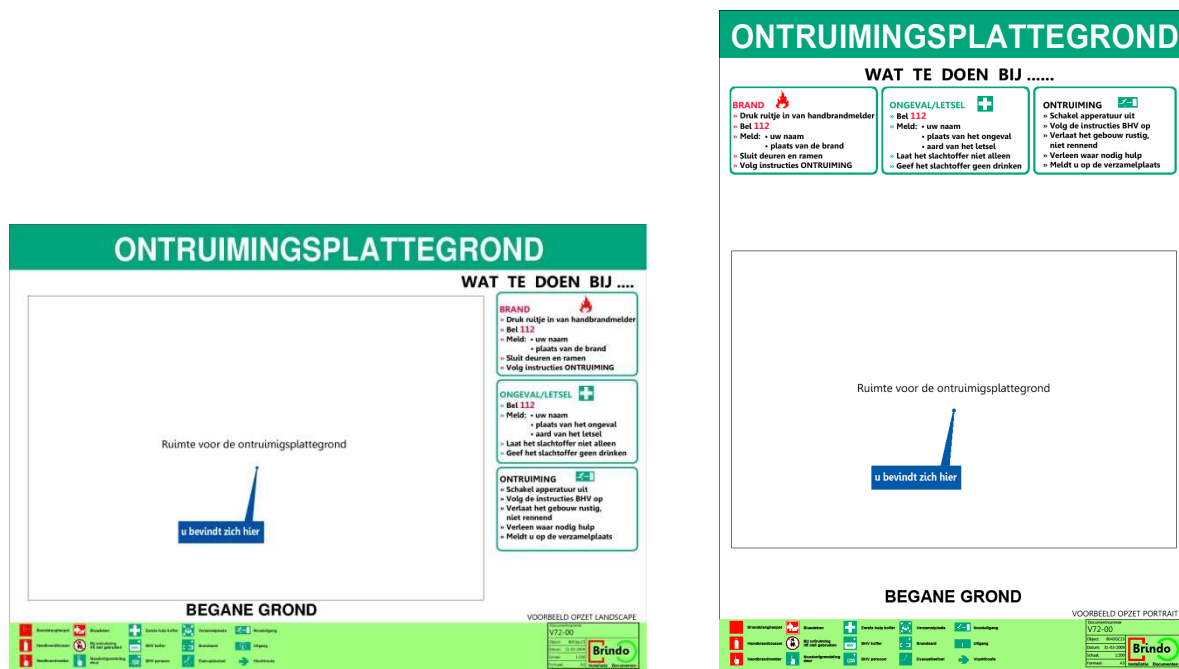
ONTRUIMINGSPLATTEGROND

WAT TE DOEN BIJ ....

Ruimte voor de ontruimigsplattegrond

u bevindt zich hier

BRAND
» Druk ruitje in van handbrandmelder
» Bel 112
» Meld: • uw naam
• plaats van de brand
» Sluit deuren en ramen
» Volg instructies ONTRUIMING

ONGEVAL/LETSEL
» Bel 112
» Meld: • uw naam
• plaats van het ongeval
• aard van het letsel
» Laat het slachtoffer niet alleen
» Geef het slachtoffer geen drinken

ONTRUIMING
» Schakel apperatuur uit
» Volg de instructies BHV op
» Verlaat het gebouw rustig, niet rennend
» Verleen waar nodig hulp
» Meldt u op de verzamelplaats

BEGANE GROND

VOORBEELD OPZET LANDSCAPE

Brandslanghaspel
Handbrandblusser
Handbrandmelder
Blusdeken
Bij ontruiming lift niet gebruiken
Noodontgrendeling deur
Eerste hulp koffer
BHV koffer
BHV persoon
Verzamelplaats
Brandvoet
Evacuatiestoel
Noodtuitgang
Uitgang
Vluchtroute

V72-00
Brindo
Installatie Documenten

ONTRUIMINGSPLATTEGROND

WAT TE DOEN BIJ ......

BRAND
» Druk ruitje in van handbrandmelder
» Bel 112
» Meld: • uw naam
• plaats van de brand
» Sluit deuren en ramen
» Volg instructies ONTRUIMING

ONGEVAL/LETSEL
» Bel 112
» Meld: • uw naam
• plaats van het ongeval
• aard van het letsel
» Laat het slachtoffer niet alleen
» Geef het slachtoffer geen drinken

ONTRUIMING
» Schakel apperatuur uit
» Volg de instructies BHV op
» Verlaat het gebouw rustig, niet rennend
» Verleen waar nodig hulp
» Meldt u op de verzamelplaats

Ruimte voor de ontruimigsplattegrond

u bevindt zich hier

BEGANE GROND

VOORBEELD OPZET PORTRAIT

Brandslanghaspel
Handbrandblusser
Handbrandmelder
Blusdeken
Bij ontruiming lift niet gebruiken
Noodontgrendeling deur
Eerste hulp koffer
BHV koffer
BHV persoon
Verzamelplaats
Brandvoet
Evacuatiestoel
Noodtuitgang
Uitgang
Vluchtroute

Documentnummer
V72-00
Datum: 31-03-2009
Schaal: 1:200
Formaat: A3
Brindo
Installatie Documenten